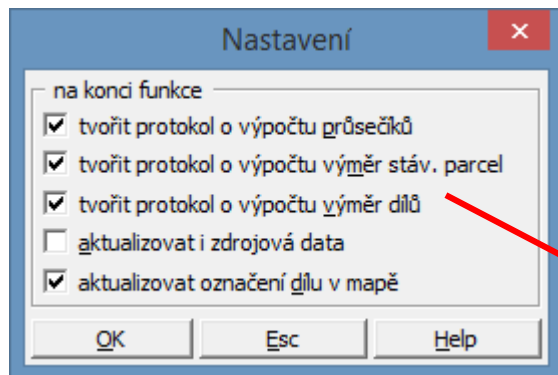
Nastavení

na konci funkce

tvořit protokol o výpočtu průsečíků

tvořit protokol o výpočtu výměr stáv. parcel

tvořit protokol o výpočtu výměr dílů

aktualizovat i zdrojová data

aktualizovat označení dílu v mapě

OK

Esc

Help